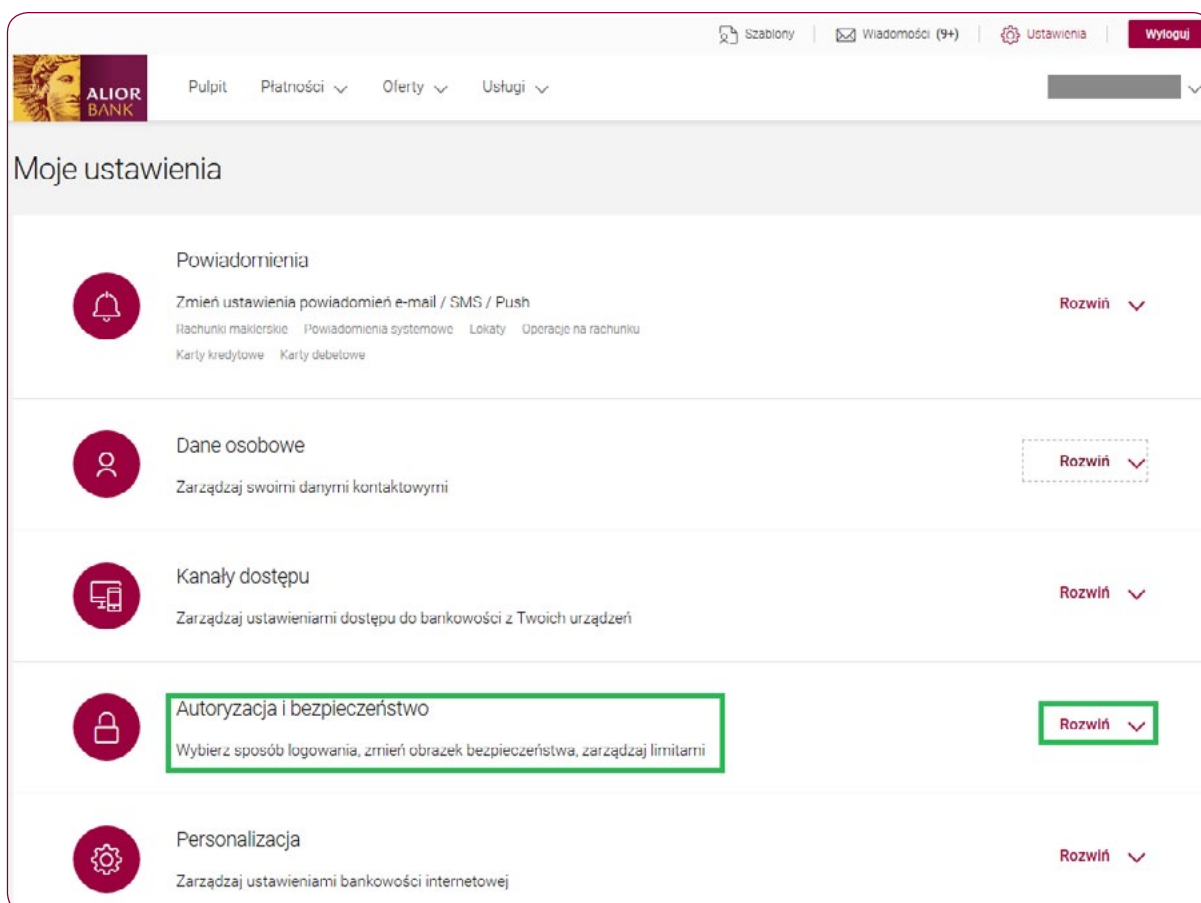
Szablony | Wiadomości (9+) | Ustawienia | Wyloguj

ALIOR BANK

Pulpit Płatności Oferty Usługi

Moje ustawienia

Powiadomienia

Zmień ustawienia powiadomień e-mail / SMS / Push

Rachunki maklerskie Powiadomienia systemowe Lokaty Operacje na rachunku Karty kredytowe Karty debetowe

Rozwiń

Dane osobowe

Zarządzaj swoimi danymi kontaktowymi

Rozwiń

Kanały dostępu

Zarządzaj ustawieniami dostępu do bankowości z Twoich urządzeń

Rozwiń

Autoryzacja i bezpieczeństwo

Wybierz sposób logowania, zmień obrazek bezpieczeństwa, zarządzaj limitami

Rozwiń

Personalizacja

Zarządzaj ustawieniami bankowości internetowej

Rozwiń